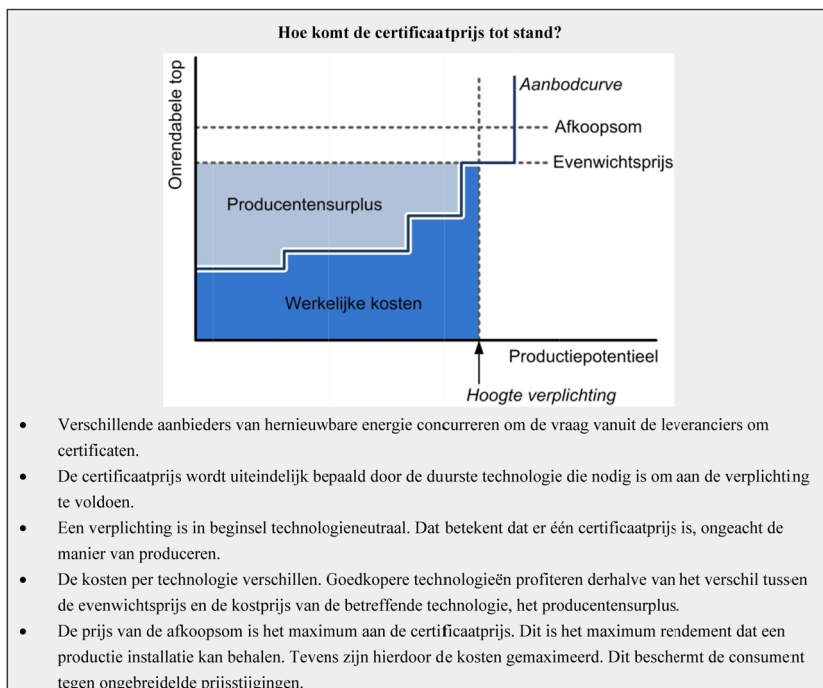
Hoe komt de certificaatprijs tot stand?

Onrendabele top

Aanbodcurve

Afkoopsom

Evenwichtsprijs

Producentensurplus

Werkelijke kosten

Productiepotentieel

Hoogte verplichting

- Verschillende aanbieders van hernieuwbare energie concurreren om de vraag vanuit de leveranciers om certificaten.
- De certificaatprijs wordt uiteindelijk bepaald door de duurste technologie die nodig is om aan de verplichting te voldoen.
- Een verplichting is in beginsel technologieneutraal. Dat betekent dat er één certificaatprijs is, ongeacht de manier van produceren.
- De kosten per technologie verschillen. Goedkopere technologieën profiteren derhalve van het verschil tussen de evenwichtsprijs en de kostprijs van de betreffende technologie, het producentensurplus.
- De prijs van de afkoopsom is het maximum aan de certificaatprijs. Dit is het maximum rendement dat een productie installatie kan behalen. Tevens zijn hierdoor de kosten gemaximeerd. Dit beschermt de consument tegen ongebreidelde prijsstijgingen.